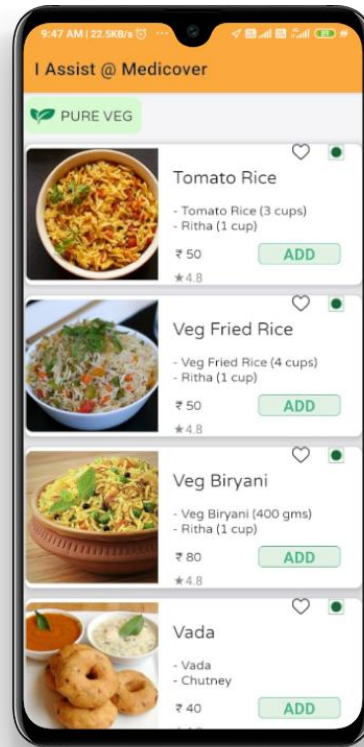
9:47 AM | 22.5KB/s

I Assist @ Medicover

PURE VEG

Tomato Rice

- Tomato Rice (3 cups)
- Ritha (1 cup)

₹ 50

ADD

★4.8

Veg Fried Rice

- Veg Fried Rice (4 cups)
- Ritha (1 cup)

₹ 50

ADD

★4.8

Veg Biryani

- Veg Biryani (400 gms)
- Ritha (1 cup)

₹ 80

ADD

★4.8

Vada

- Vada
- Chutney

₹ 40

ADD